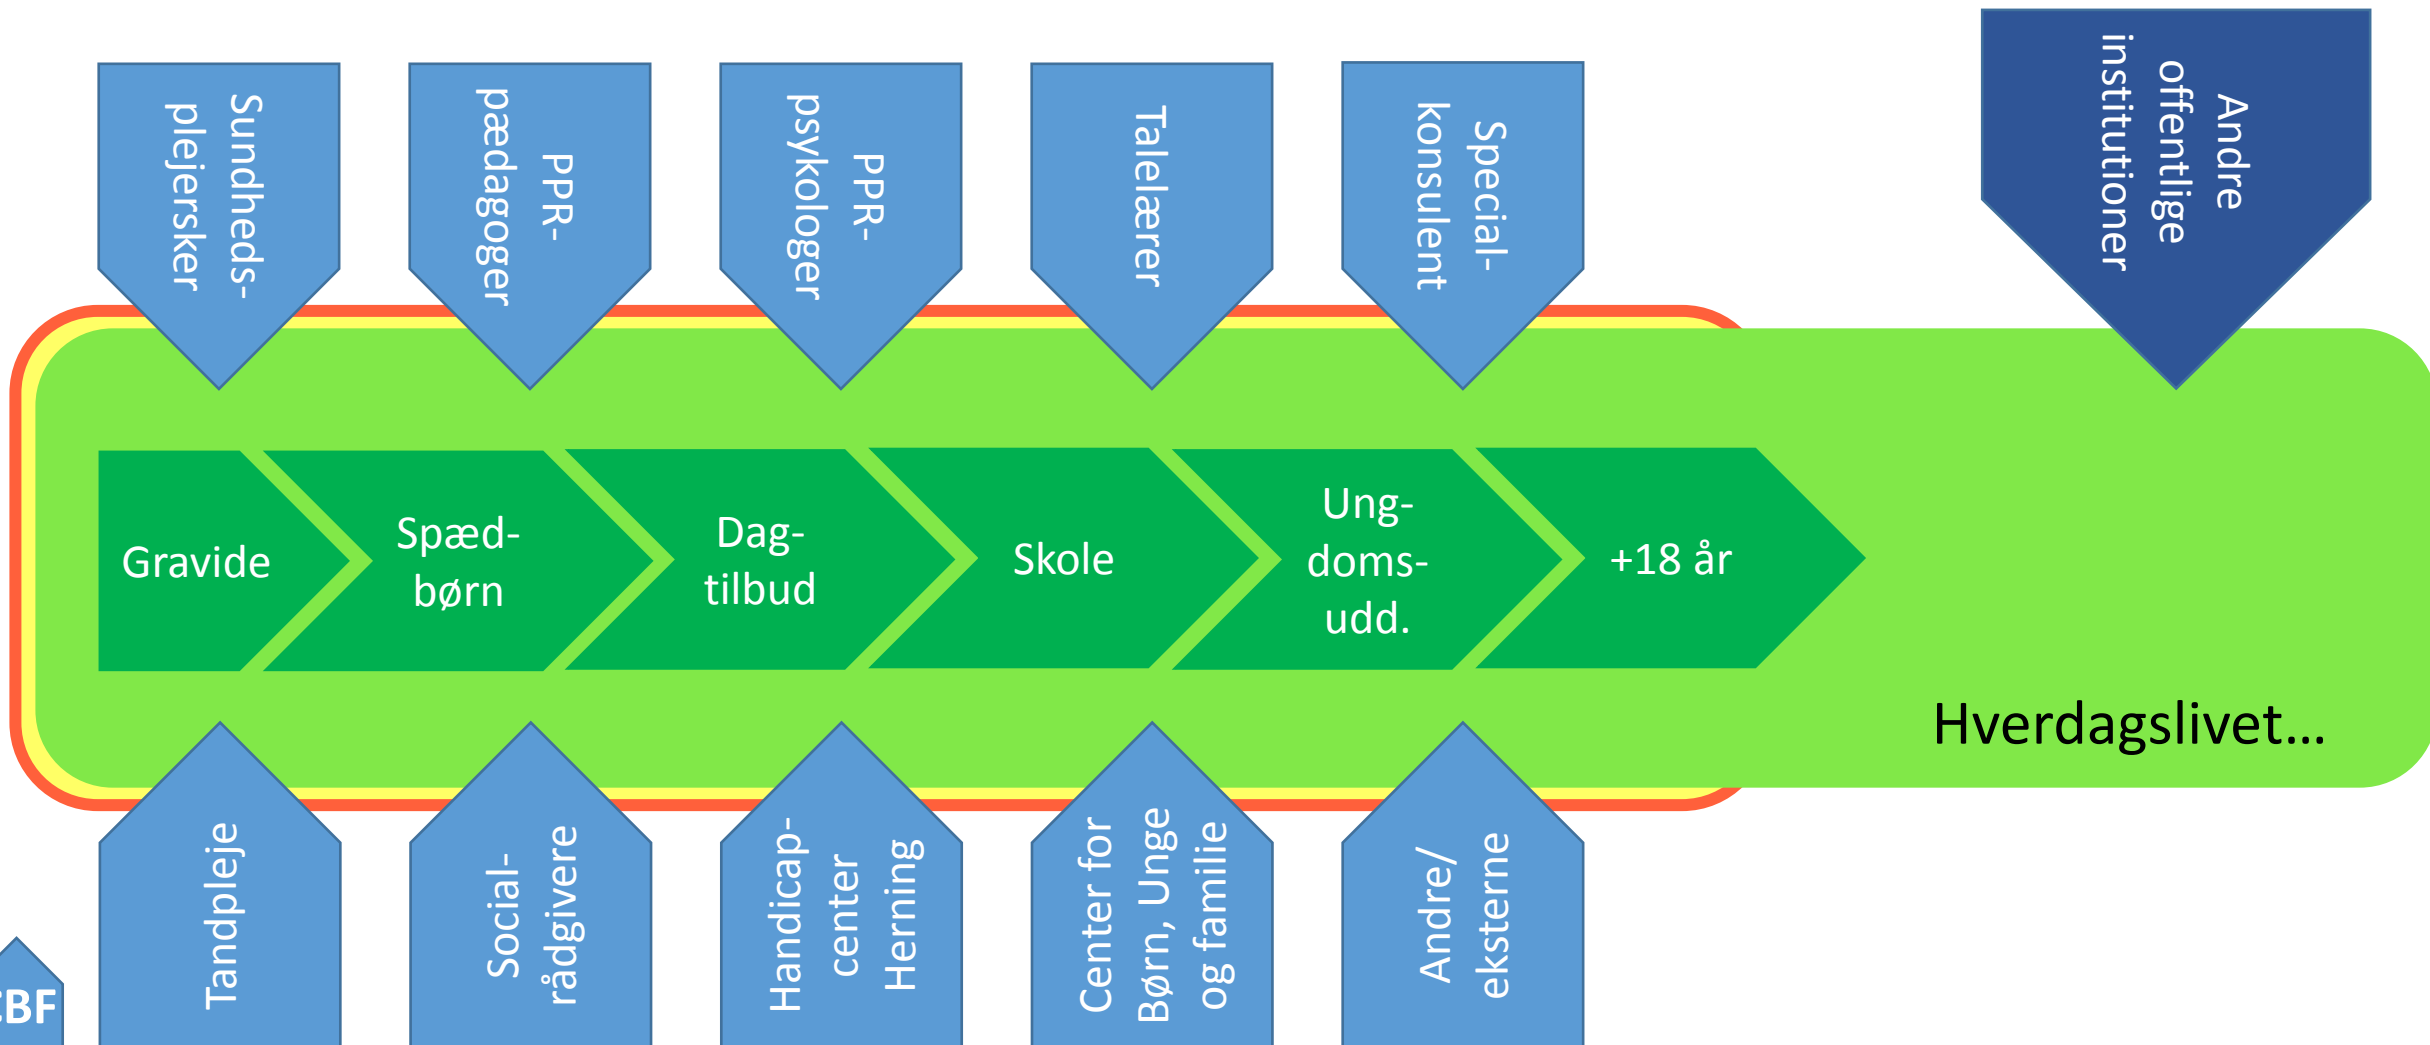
Sundheds-plejersker

PPR-pædagoger

PPR-psykologer

Talelærer

Special-konsulent

Andre offentlige institutioner

Gravide

Spæd-børn

Dag-tilbud

Skole

Ung-doms-udd.

+18 år

Hverdagslivet…

Tandpleje

Social-rådgivere

Handicap-center Herning

Center for Børn, Unge og familie

Andre/ eksterne

CBF